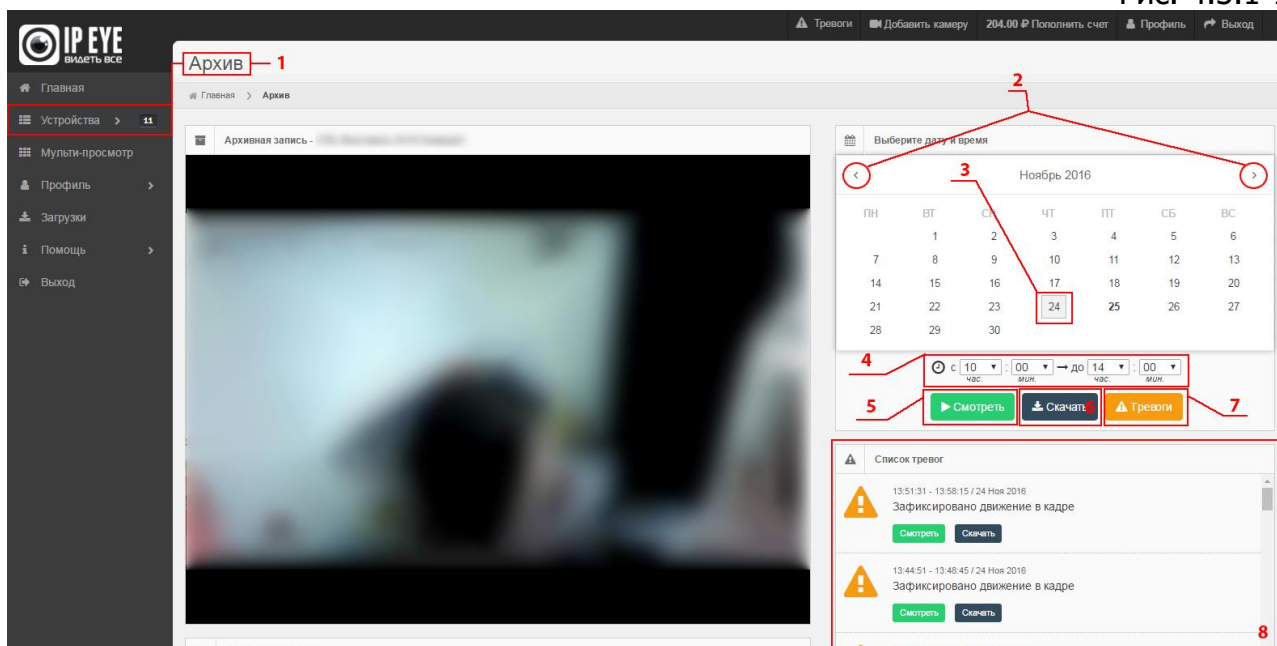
Рис. 4.3.1 :

IP EYE
видеть все

Тревоги | Добавить камеру | 204.00 ₽ Пополнить счет | Профиль | Выход

Главная
Устройства 11
Мульти-просмотр
Профиль
Загрузки
Помощь
Выход

Архив — 1

Главная > Архив

Архивная запись - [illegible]

Выберите дату и время

2

3

Ноябрь 2016

| ПН | ВТ | СР | ЧТ | ПТ | СБ | ВС |
|---|---|---|---|---|---|---|
| | 1 | 2 | 3 | 4 | 5 | 6 |
| 7 | 8 | 9 | 10 | 11 | 12 | 13 |
| 14 | 15 | 16 | 17 | 18 | 19 | 20 |
| 21 | 22 | 23 | 24 | 25 | 26 | 27 |
| 28 | 29 | 30 | | | | |

4

с 10 час. : 00 мин. → до 14 час. : 00 мин.

5 Смотреть | Скачать 6 | Тревоги 7

Список тревог

13:51:31 - 13:58:15 / 24 Ноя 2016
Зафиксировано движение в кадре
Смотреть Скачать

13:44:51 - 13:48:45 / 24 Ноя 2016
Зафиксировано движение в кадре
Смотреть Скачать

8